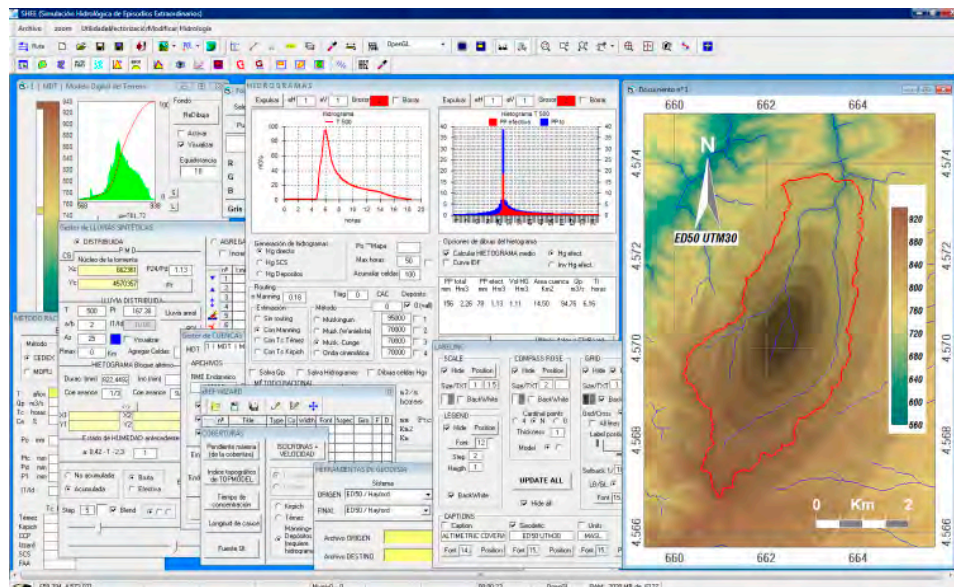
SHEE (Simulación Hidrológica de Episodios Extraordinarios)

Archivo zoom Utilidades/Eclectorización/Modificar Hidrología

MDT | Modelo Digital del Terreno

Fondo
Rellbuja
Activar
Visualizar
Equidistancia
10

HIDROGRAMAS
Exportar eH 1 eV 1 Grosor Borrar
Hidrograma T 500
horas

Generación de hidrogramas
Hg directo
Hg SCS
Hg Depósitos
Po **Mapa
Max horas 50
Acumular celdas 100

Routing
n Manning 0.16
Estimación
Sin routing
Con Manning
Con Tc Témez
Con Tc Kirpich
Método
Muskingum
Musk. fórmulados
Musk. Cunge
Onda cinemática

Solera Qp
Salva Hidrogramas
Dibuja celdas Hgs

Exportar eH 1 eV 1 Grosor Borrar
Hidrograma T 500
PP efectiva
PP tot

Opciones de dibujo del histograma
Calcular HISTOGRAMA medio
Curva IDF
Hg efect
Inv Hg efect

PP total mm | PP efect Hm3 | Vol HG Hm3 | Area cuenca Km2 | Qp m3/s | Tc horas
156 | 2.26 | 79 | 1.11 | 1.11 | 14.50 | 94.76 | 6.16

Sector de LLUVIAS SINTÉTICAS
DISTRIBUIDA
PMD
Núcleo de la tormenta
X: 662361
P24/P1: 11.13
Y: 4570357

LLUVIA DISTRIBUIDA
T 500
Pl 167.28
Lluvia areal
HIETOGRAMA Bloque alterno
Durac (min) 922.4455
Inc (min)
Con avance 1/3
Estado de HUMEDAD antecedente
No acumulada
Acumulada
Baño
Efectiva
Step 5
Blend

Sector de CUENCAS
ARCHIVOS
MDT TOPOGRAFICO

COBERTURAS
Pendiente máxima (de la cobertura)
Índice topográfico de TOPMODEL
Tiempo de concentración
Longitud de cauce
Fuerza SI

ISOLÍNEAS + VELOCIDAD
Kirpich
Témez
Manning+Depósitos

HERRAMIENTAS EN GEODESIA
Sistema
ORIGEN ED50 / Hayford
FINAL ED50 / Hayford
Archivo ORIGEN
Archivo DESTINO

LABELING
SCALE
Hide Position
Size/TXT 1 1.5
BackWhite
LEGEND
Hide Position
Font 12
Step 2
Height 1
BackWhite

COMPASS ROSE
Hide Position
Size/TXT 2
BackWhite
Cardinal points
Thickness 1
Model
UPDATE ALL
Hide all

GRID
Hide
Size/TXT
Label position

CAPTIONS
Caption
Geodetic
Units
ALTIMETRIC COVERA
ED50 UTM30
MASL
Font 14 Position
Font 11 Position
Font 11 Position

Escurrimiento n°1
660 662 664
4.574
4.572
4.570
4.568
4.566
N
ED50 UTM30
920
880
840
800
760
720
680
640
600
560
0 Km 2
660 662 664